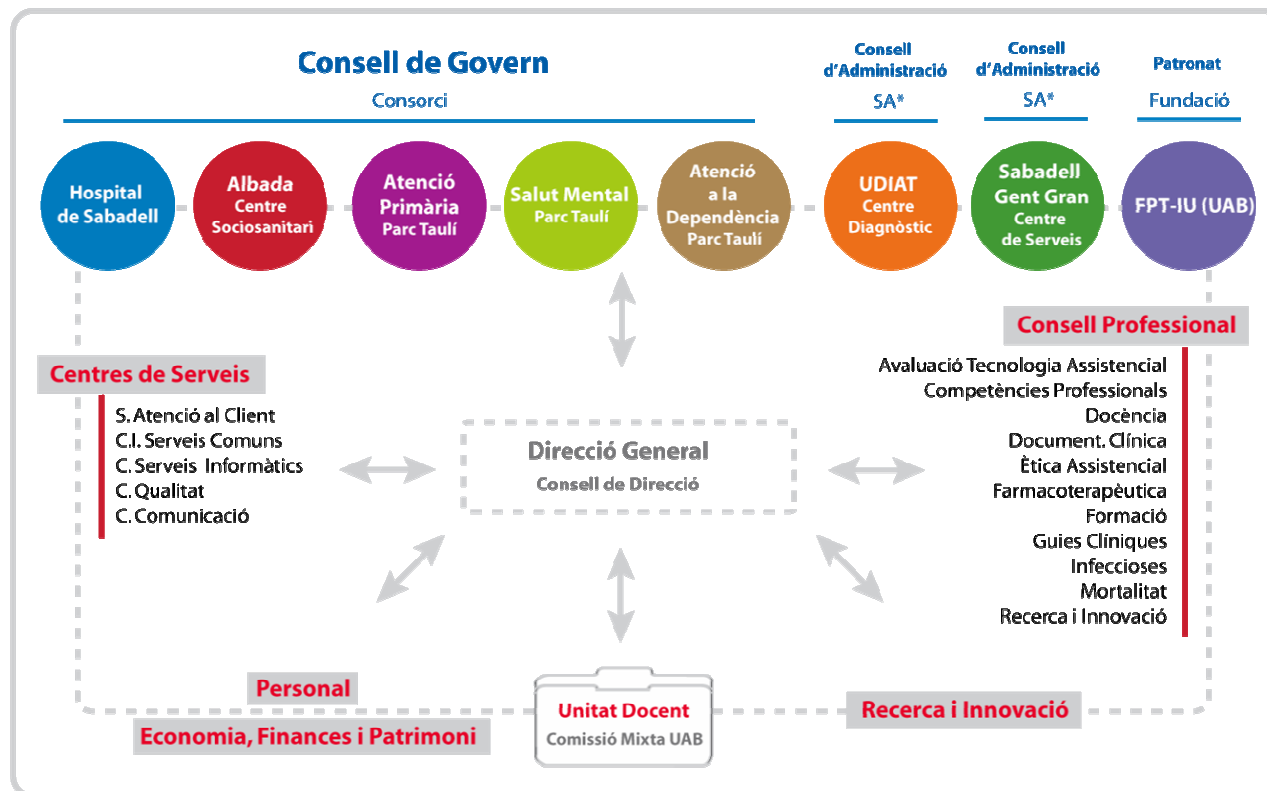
Consell de Govern
Consorci

Consell d'Administració
SA*

Consell d'Administració
SA*

Patronat
Fundació

Hospital de Sabadell

Albada Centre Sociosanitari

Atenció Primària Parc Taulí

Salut Mental Parc Taulí

Atenció a la Dependència Parc Taulí

UDIAT Centre Diagnòstic

Sabadell Gent Gran Centre de Serveis

FPT-IU (UAB)

Consell Professional

Avaluació Tecnologia Assistencial
Competències Professionals
Docència
Document. Clínica
Ètica Assistencial
Farmacoterapèutica
Formació
Guies Clíniques
Infeccioses
Mortalitat
Recerca i Innovació

Centres de Serveis

S. Atenció al Client
C.I. Serveis Comuns
C. Serveis Informàtics
C. Qualitat
C. Comunicació

Direcció General
Consell de Direcció

Personal

Economia, Finances i Patrimoni

Unitat Docent
Comissió Mixta UAB

Recerca i Innovació